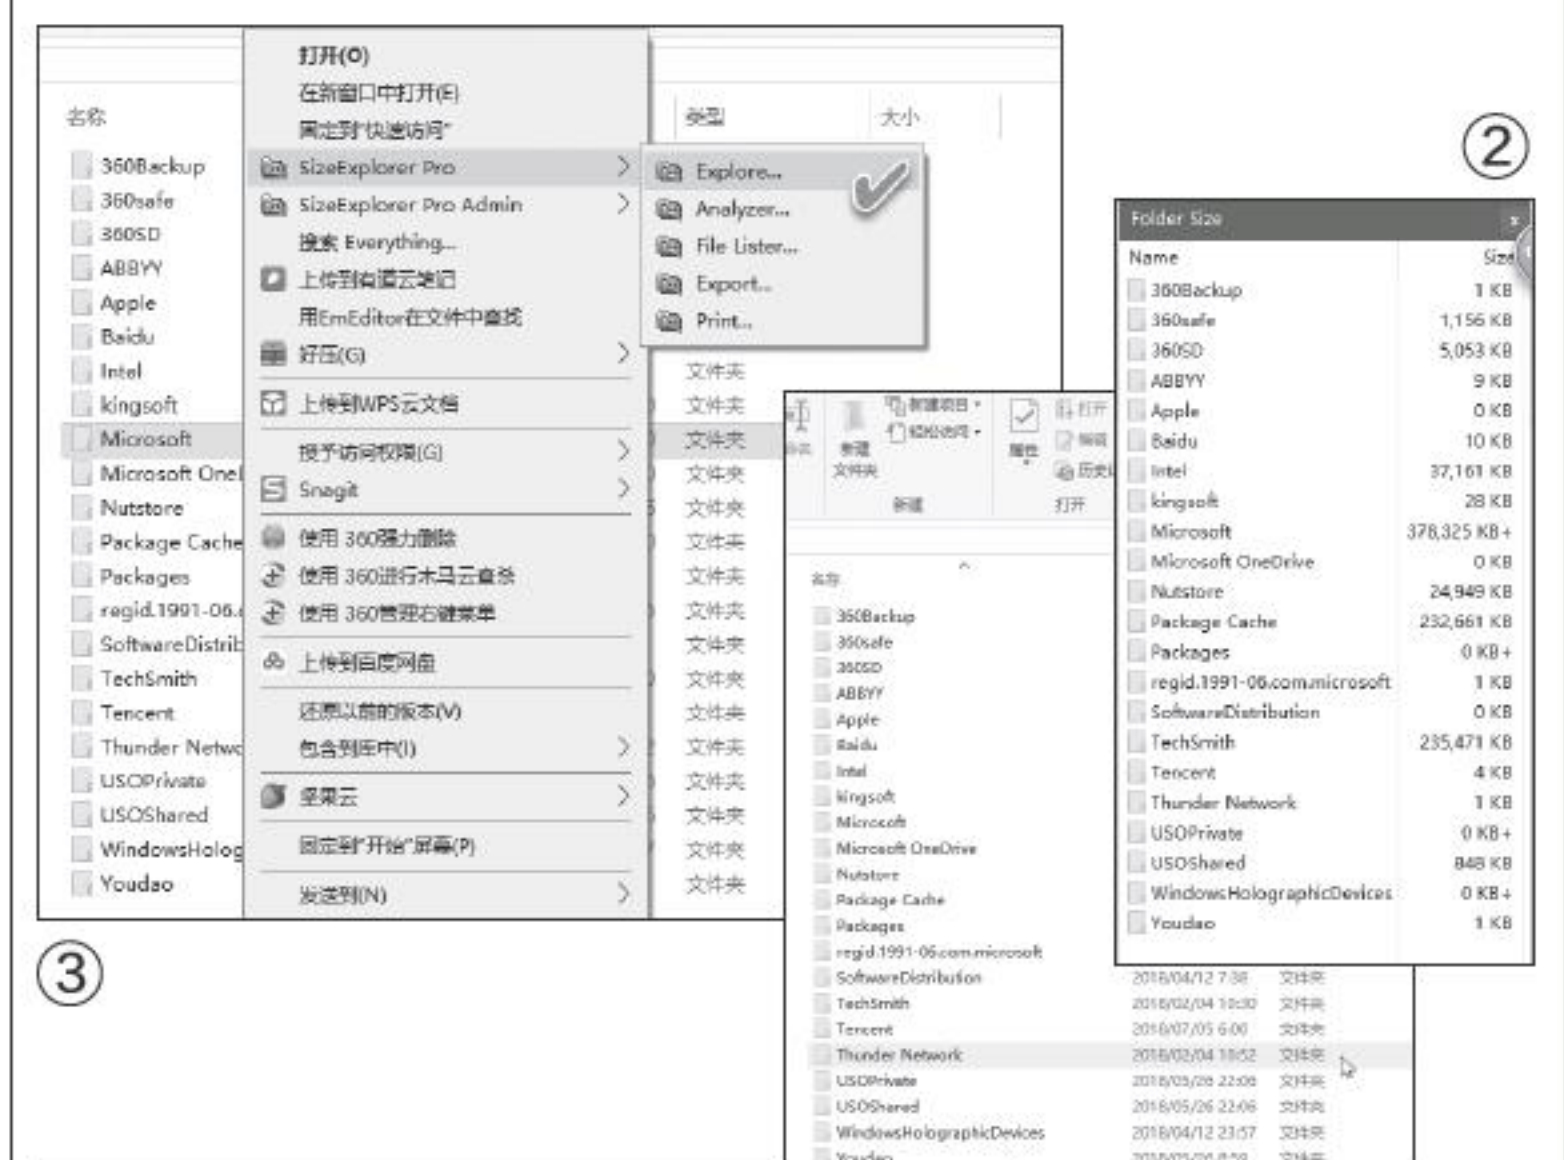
名称

360Backup
360safe
360SD
ABBYY
Apple
Baidu
Intel
kingsoft
Microsoft
Microsoft Onel
Nutstore
Package Cache
Packages
regid.1991-06.
SoftwareDistrib
TechSmith
Tencent
Thunder Netwo
USOPrivate
USOShared
WindowsHolog
Youdao

打开(O)
在新窗口中打开(E)
固定到"快速访问"
SizeExplorer Pro
SizeExplorer Pro Admin
搜索 Everything...
上传到有道云笔记
用EmEditor在文件中查找
好压(G)
上传到WPS云文档
授予访问权限(G)
Snagit
使用 360强力删除
使用 360进行木马云查杀
使用 360管理右键菜单
上传到百度网盘
还原以前的版本(V)
包含到库中(I)
坚果云
固定到"开始"屏幕(P)
发送到(N)

Explore...
Analyzer...
File Lister...
Export...
Print...

类型
大小
文件夹
文件夹
文件夹
文件夹
文件夹
文件夹
文件夹
文件夹
文件夹
文件夹
文件夹
文件夹
文件夹
文件夹
文件夹

②

Folder Size

| Name | Size |
|---|---|
| 360Backup | 1 KB |
| 360safe | 1,156 KB |
| 360SD | 5,053 KB |
| ABBYY | 9 KB |
| Apple | 0 KB |
| Baidu | 10 KB |
| Intel | 37,161 KB |
| kingsoft | 28 KB |
| Microsoft | 378,325 KB + |
| Microsoft OneDrive | 0 KB |
| Nutstore | 24,949 KB |
| Package Cache | 232,661 KB |
| Packages | 0 KB + |
| regid.1991-06.com.microsoft | 1 KB |
| SoftwareDistribution | 0 KB |
| TechSmith | 235,471 KB |
| Tencent | 4 KB |
| Thunder Network | 1 KB |
| USOPrivate | 0 KB + |
| USOShared | 848 KB |
| WindowsHolographicDevices | 0 KB + |
| Youdao | 1 KB |

新建项目
轻松访问
新建文件夹
新建
属性
打开
编辑
历史
打开

名称
360Backup
360safe
360SD
ABBYY
Apple
Baidu
Intel
kingsoft
Microsoft
Microsoft OneDrive
Nutstore
Package Cache
Packages
regid.1991-06.com.microsoft
SoftwareDistribution 2018/04/12 7:38 文件夹
TechSmith 2018/02/04 10:30 文件夹
Tencent 2018/07/05 6:00 文件夹
Thunder Network 2018/02/04 10:52 文件夹
USOPrivate 2018/05/26 22:06 文件夹
USOShared 2018/05/26 22:06 文件夹
WindowsHolographicDevices 2018/04/12 23:57 文件夹
Youdao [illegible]

③